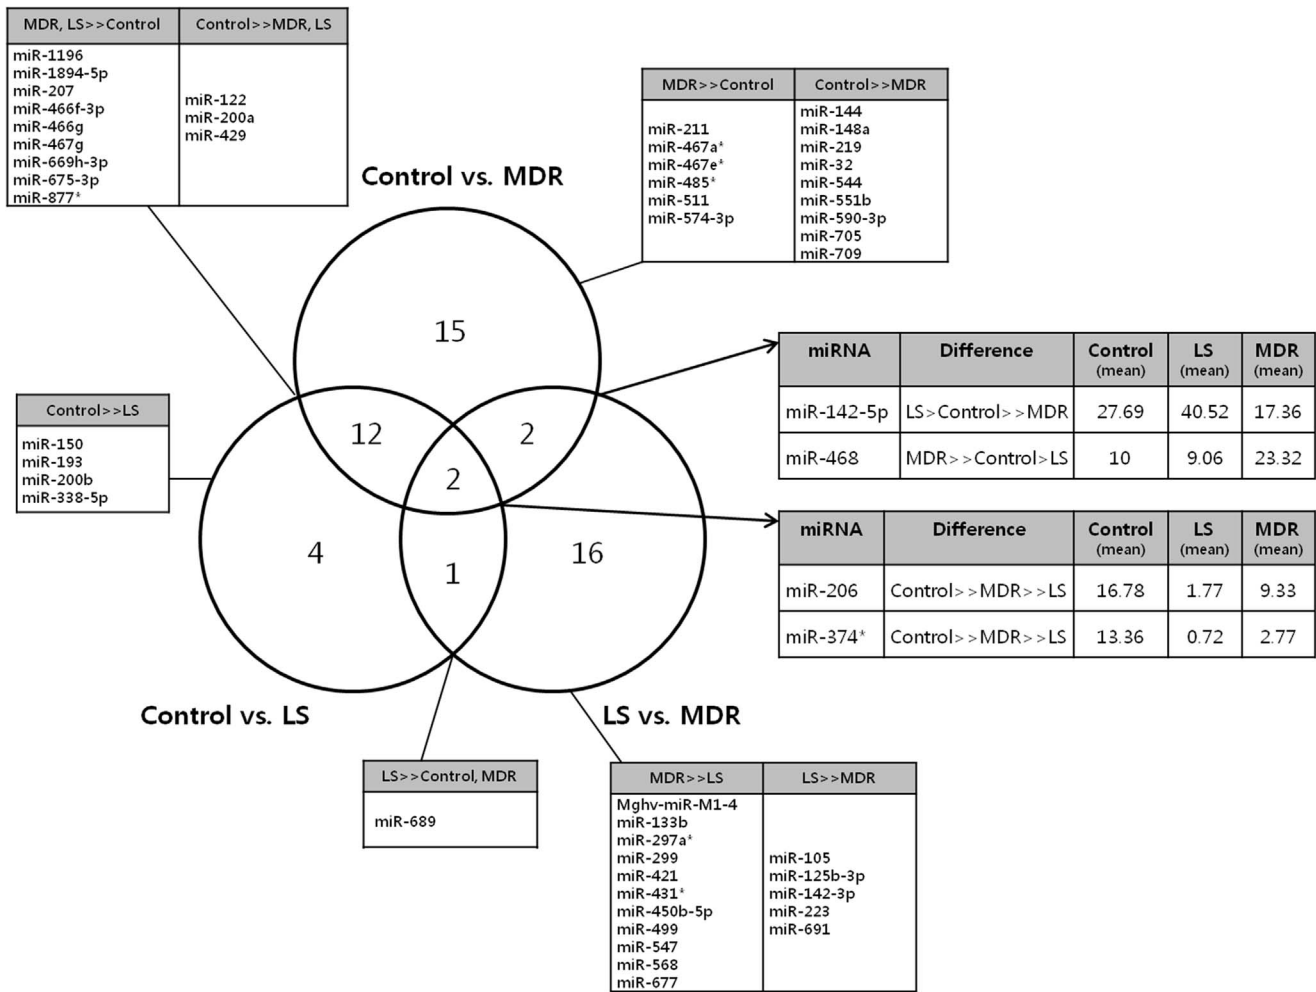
| MDR, LS>>Control | Control>>MDR, LS |
|---|---|
| miR-1196<br>miR-1894-5p<br>miR-207<br>miR-466f-3p<br>miR-466g<br>miR-467g<br>miR-669h-3p<br>miR-675-3p<br>miR-877* | miR-122<br>miR-200a<br>miR-429 |

| MDR>>Control | Control>>MDR |
|---|---|
| miR-211<br>miR-467a*<br>miR-467e*<br>miR-485*<br>miR-511<br>miR-574-3p | miR-144<br>miR-148a<br>miR-219<br>miR-32<br>miR-544<br>miR-551b<br>miR-590-3p<br>miR-705<br>miR-709 |

Control vs. MDR

15

12

2

2

4

1

16

| Control>>LS |
|---|
| miR-150<br>miR-193<br>miR-200b<br>miR-338-5p |

| miRNA | Difference | Control (mean) | LS (mean) | MDR (mean) |
|---|---|---|---|---|
| miR-142-5p | LS>Control>>MDR | 27.69 | 40.52 | 17.36 |
| miR-468 | MDR>>Control>LS | 10 | 9.06 | 23.32 |

| miRNA | Difference | Control (mean) | LS (mean) | MDR (mean) |
|---|---|---|---|---|
| miR-206 | Control>>MDR>>LS | 16.78 | 1.77 | 9.33 |
| miR-374* | Control>>MDR>>LS | 13.36 | 0.72 | 2.77 |

Control vs. LS

LS vs. MDR

| LS>>Control, MDR |
|---|
| miR-689 |

| MDR>>LS | LS>>MDR |
|---|---|
| Mghv-miR-M1-4<br>miR-133b<br>miR-297a*<br>miR-299<br>miR-421<br>miR-431*<br>miR-450b-5p<br>miR-499<br>miR-547<br>miR-568<br>miR-677 | miR-105<br>miR-125b-3p<br>miR-142-3p<br>miR-223<br>miR-691 |